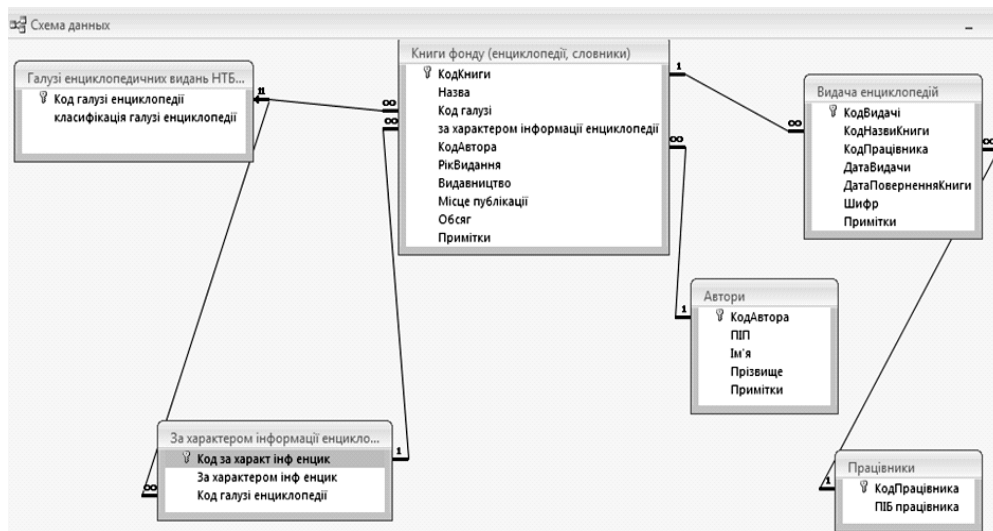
Схема данных

Галузі енциклопедичних видань НТБ...
Код галузі енциклопедії
класифікація галузі енциклопедії

Книги фонду (енциклопедії, словники)
КодКниги
Назва
Код галузі
за характером інформації енциклопедії
КодАвтора
РікВидання
Видавництво
Місце публікації
Обсяг
Примітки

Видача енциклопедій
КодВидачі
КодНазвиКниги
КодПрацівника
ДатаВидачи
ДатаПоверненняКниги
Шифр
Примітки

Автори
КодАвтора
ПІП
Ім'я
Прізвище
Примітки

За характером інформації енцикло...
Код за характ інф енцик
За характером інф енцик
Код галузі енциклопедії

Працівники
КодПрацівника
ПІБ працівника

1
1
1
1
1
∞
∞
∞
∞
∞
∞